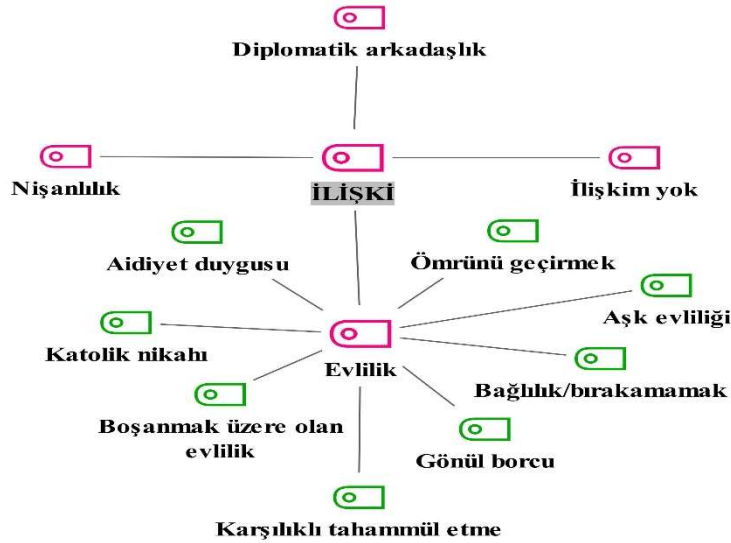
Diplomatik arkadaşlık

Nişanlılık

İLİŞKİ

İlişkim yok

Aidiyet duygusu

Ömrünü geçirmek

Aşk evliliği

Katolik nikahı

Evlilik

Bağlılık/bırakamamak

Boşanmak üzere olan evlilik

Gönül borcu

Karşılıklı tahammül etme